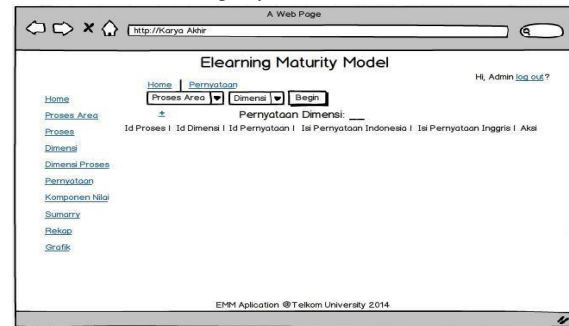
A Web Page

http://Karya Akhir

Elearning Maturity Model

Hi, Admin log out?

Home | Pernyataan

Proses Area ▾ Dimensi ▾ Begin

+ Pernyataan Dimensi: __

Id Proses | Id Dimensi | Id Pernyataan | Isi Pernyataan Indonesia | Isi Pernyataan Inggris | Aksi

Home
Proses Area
Proses
Dimensi
Dimensi Proses
Pernyataan
Komponen Nilai
Sumarry
Rekap
Grafik

EMM Aplication @Telkom University 2014